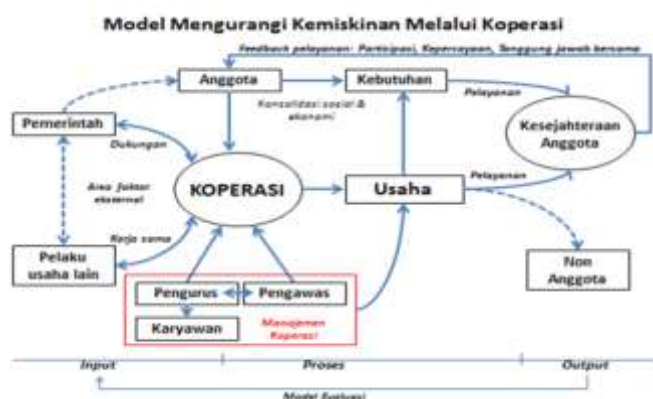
Model Mengurangi Kemiskinan Melalui Koperasi

Feedback pelayanan: Partisipasi, Kepercayaan, Tanggung jawab bersama

Anggota

Kebutuhan

Konsolidasi sosial & ekonomi

Pelayanan

Pemerintah

Kesejahteraan Anggota

Dukungan

Area faktor eksternal

KOPERASI

Usaha

Pelayanan

Kerja sama

Pelaku usaha lain

Pengurus

Pengawas

Non Anggota

Karyawan

Manajemen Koperasi

Input

Proses

Output

Model Evaluasi